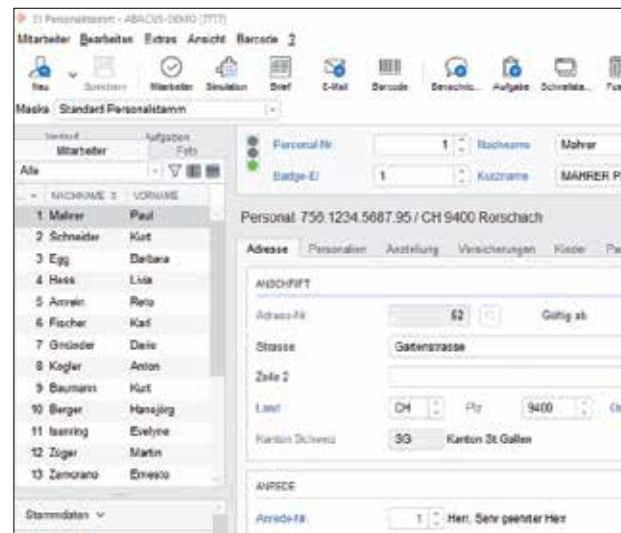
11 Personalstamm - ABACUS-DEMO [7777]

Mitarbeiter Bearbeiten Extras Ansicht Barcode ?

Neu Speichern Mitarbeiter Simulation Brief E-Mail Barcode Berechnungen Aufgabe Schnellsuche Fu

Maske Standard Personalstamm

Verlauf Mitarbeiter Aufgaben Foto

Alle

| NACHNAME | VORNAME |
|---|---|
| 1 Mahrer | Paul |
| 2 Schneider | Kurt |
| 3 Egg | Barbara |
| 4 Hess | Livia |
| 5 Amrein | Reto |
| 6 Fischer | Karl |
| 7 Gründer | Dario |
| 8 Kogler | Anton |
| 9 Baumann | Kurt |
| 10 Berger | Hansjörg |
| 11 Isenring | Evelyne |
| 12 Züger | Martin |
| 13 Zamorano | Ernesto |

Stammdaten

Personal-Nr 1 Nachname Mahrer

Badge-ID 1 Kurzname MAHRER P

Personal 756.1234.5687.95 / CH 9400 Rorschach

Adresse Personalien Anstellung Versicherungen Kinder Pa

ANSCHRIFT

Adress-Nr 62 Gültig ab

Strasse Gartenstrasse

Zeile 2

Land CH Plz 9400 Or

Kanton Schweiz SG Kanton St.Gallen

ANREDE

Anrede-Nr 1 Herr, Sehr geehrter Herr